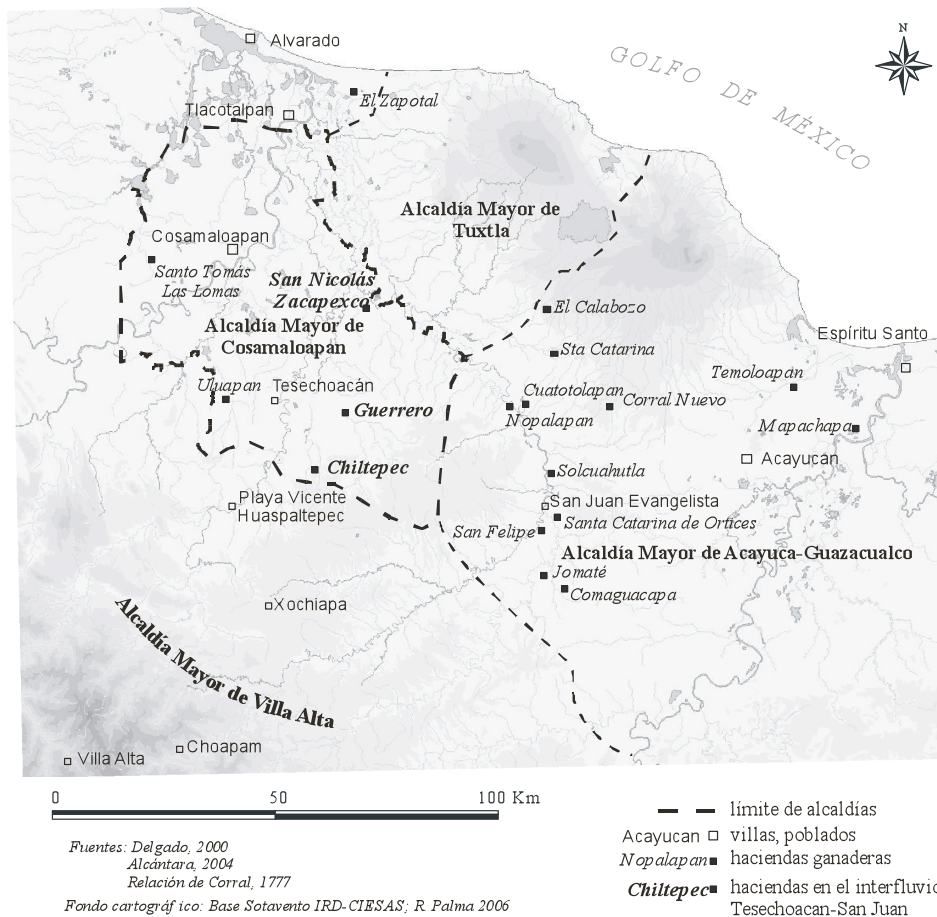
N

Alvarado

GOLFO DE MÉXICO

El Zapotal

Tlacotalpan

Alcaldía Mayor de Tuxtla

Cosamaloapan

Santo Tomás Las Lomas

San Nicolás Zacapexco

Alcaldía Mayor de Cosamaloapan

El Calabozo

Espíritu Santo

Sta Catarina

Temoloapan

Uluapan

Tesechoacán

Cuatotolapan

Guerrero

Nopalapan

Corral Nuevo

Mapachapa

Acayucan

Chiltepec

Solcuahutla

Playa Vicente

Huaspaltepec

San Juan Evangelista

Santa Catarina de Ortices

San Felipe

Alcaldía Mayor de Acayuca-Guazacualco

Jomaté

Comaguacapa

Xochiapa

Alcaldía Mayor de Villa Alta

Villa Alta

Choapam

0 50 100 Km

límite de alcaldías

Acayucan villas, poblados

Nopalapan haciendas ganaderas

Chiltepec haciendas en el interfluvio Tesechoacan-San Juan

Fuentes: Delgado, 2000
Alcántara, 2004
Relación de Corral, 1777

Fondo cartográf ico: Base Sotavento IRD-CIESAS; R. Palma 2006